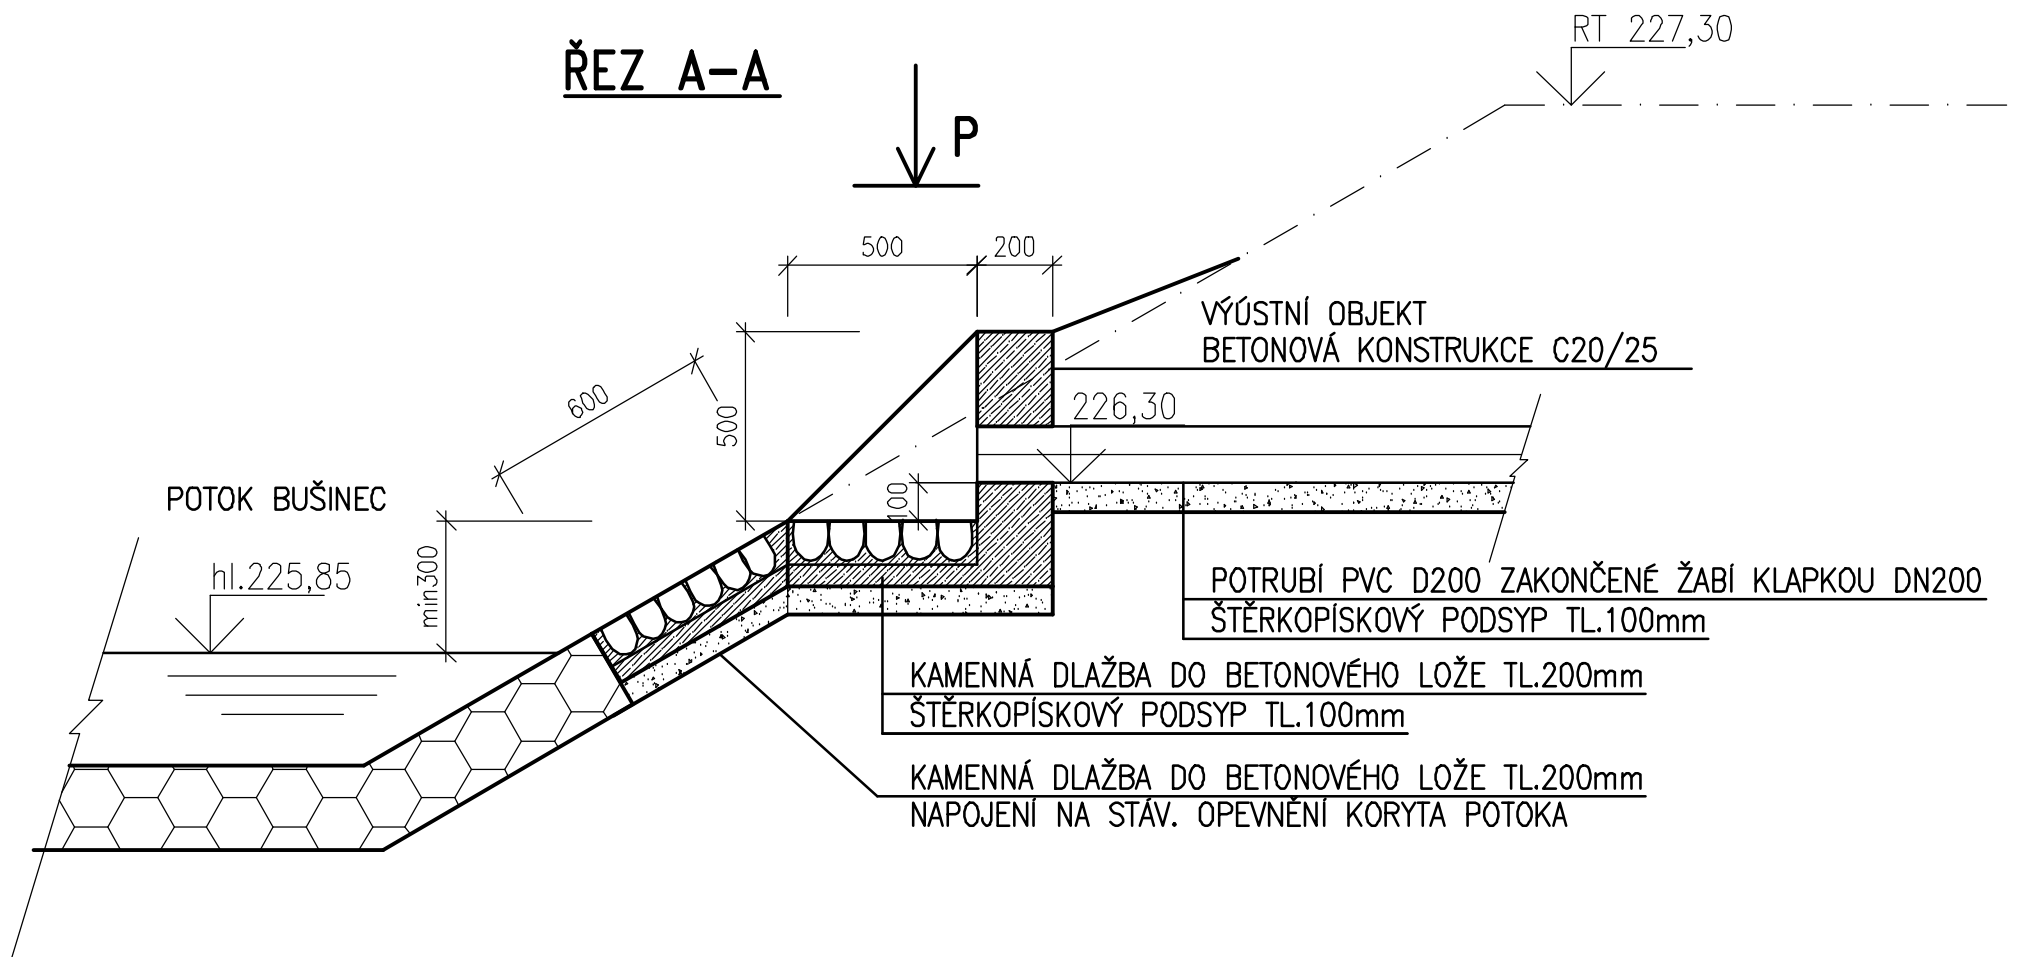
ŘEZ A–A

P

RT 227,30

500

200

VÝÚSTNÍ OBJEKT
BETONOVÁ KONSTRUKCE C20/25

600

500

226,30

100

POTOK BUŠINEC

hl.225,85

min300

POTRUBÍ PVC D200 ZAKONČENÉ ŽABÍ KLAPKOU DN200
ŠTĚRKOPÍSKOVÝ PODSYP TL.100mm

KAMENNÁ DLAŽBA DO BETONOVÉHO LOŽE TL.200mm
ŠTĚRKOPÍSKOVÝ PODSYP TL.100mm

KAMENNÁ DLAŽBA DO BETONOVÉHO LOŽE TL.200mm
NAPOJENÍ NA STÁV. OPEVNĚNÍ KORYTA POTOKA